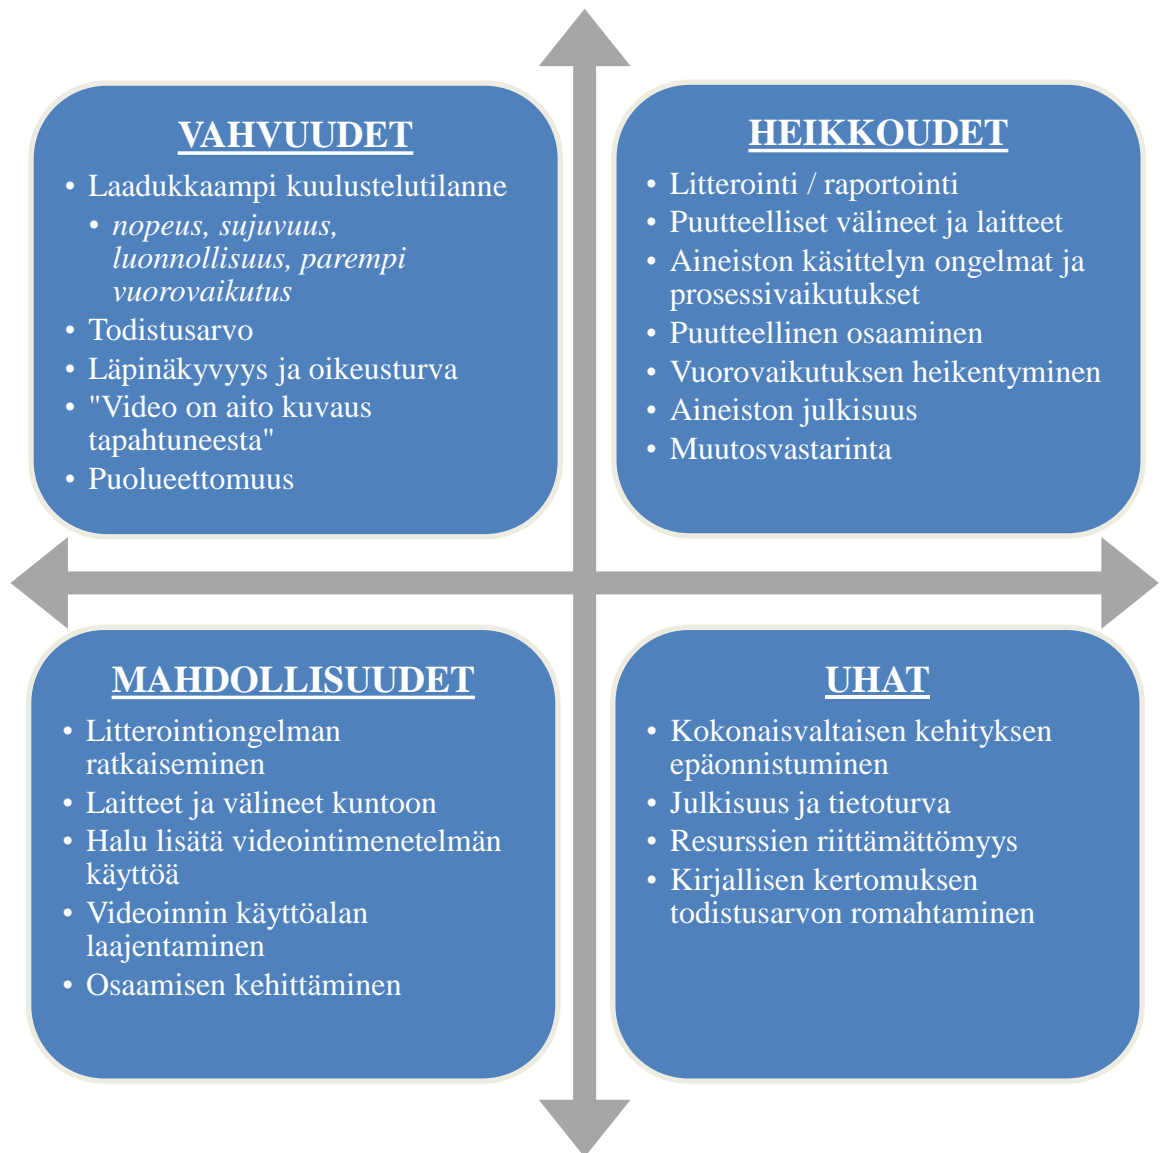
VAHVUUDET

- Laadukkaampi kuulustelutilanne
  - *nopeus, sujuvuus, luonnollisuus, parempi vuorovaikutus*
- Todistusarvo
- Läpinäkyvyys ja oikeusturva
- "Video on aito kuvaus tapahtuneesta"
- Puolueettomuus

HEIKKOUDET

- Litterointi / raportointi
- Puutteelliset välineet ja laitteet
- Aineiston käsittelyn ongelmat ja prosessivaikutukset
- Puutteellinen osaaminen
- Vuorovaikutuksen heikentyminen
- Aineiston julkisuus
- Muutosvastarinta

MAHDOLLISUUDET

- Litterointiongelman ratkaiseminen
- Laitteet ja välineet kuntoon
- Halu lisätä videointimenetelmän käyttöä
- Videoinnin käyttöalan laajentaminen
- Osaamisen kehittäminen

UHAT

- Kokonaisvaltaisen kehityksen epäonnistuminen
- Julkisuus ja tietoturva
- Resurssien riittämättömyys
- Kirjallisen kertomuksen todistusarvon romahtaminen